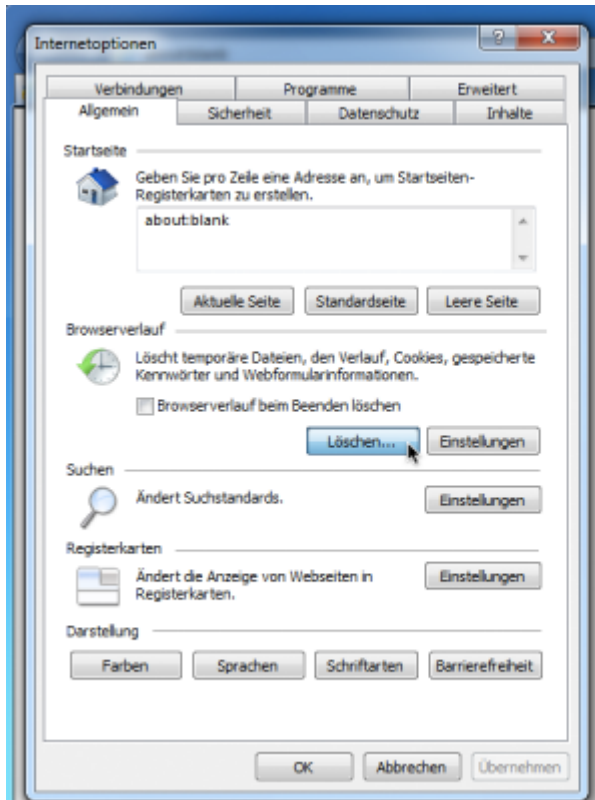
Internetoptionen

?

X

Verbindungen

Programme

Erweitert

Allgemein

Sicherheit

Datenschutz

Inhalte

Startseite

Geben Sie pro Zeile eine Adresse an, um Startseiten-Registerkarten zu erstellen.

about:blank

Aktuelle Seite

Standardseite

Leere Seite

Browserverlauf

Löscht temporäre Dateien, den Verlauf, Cookies, gespeicherte Kennwörter und Webformularinformationen.

Browserverlauf beim Beenden löschen

Löschen...

Einstellungen

Suchen

Ändert Suchstandards.

Einstellungen

Registerkarten

Ändert die Anzeige von Webseiten in Registerkarten.

Einstellungen

Darstellung

Farben

Sprachen

Schriftarten

Barrierefreiheit

OK

Abbrechen

Übernehmen